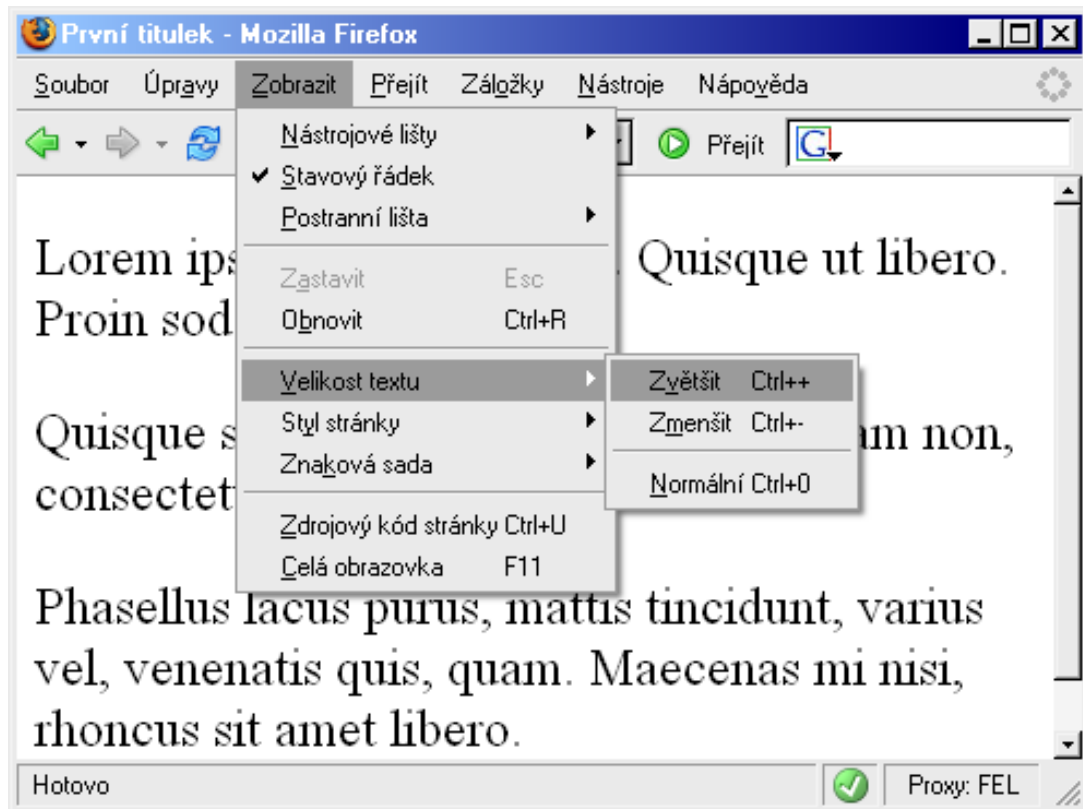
První titulek - Mozilla Firefox

Soubor Úpravy Zobrazit Přejít Záložky Nástroje Nápověda

Přejít G

Nástrojové lišty
✔ Stavový řádek
Postranní lišta
Zastavit Esc
Obnovit Ctrl+R
Velikost textu
Styl stránky
Znaková sada
Zdrojový kód stránky Ctrl+U
Celá obrazovka F11

Zvětšit Ctrl++
Zmenšit Ctrl+-
Normální Ctrl+0

Lorem ips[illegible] Quisque ut libero. Proin sod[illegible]

Quisque s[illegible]am non, consectet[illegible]

Phasellus lacus purus, mattis tincidunt, varius vel, venenatis quis, quam. Maecenas mi nisi, rhoncus sit amet libero.

Hotovo
Proxy: FEL